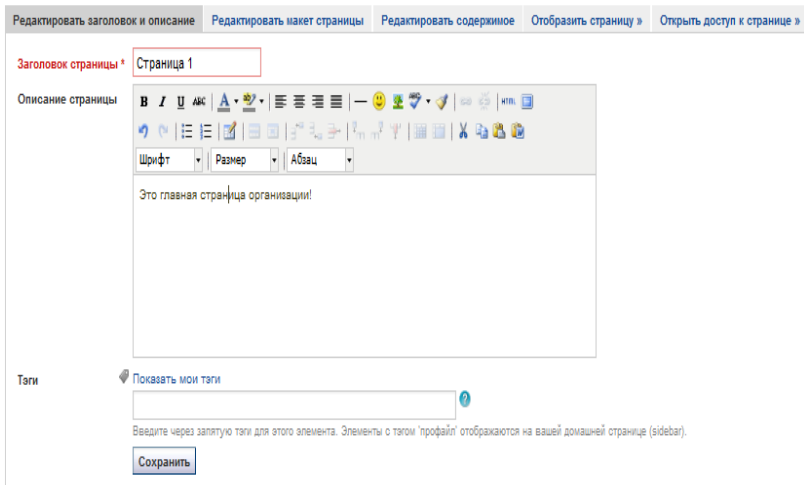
Редактировать заголовок и описание | Редактировать макет страницы | Редактировать содержимое | Отобразить страницу » | Открыть доступ к странице »

Заголовок страницы * Страница 1

Описание страницы

Шрифт Размер Абзац

Это главная страница организации!

Тэги

Показать мои тэги

Введите через запятую тэги для этого элемента. Элементы с тэгом 'профайл' отображаются на вашей домашней странице (sidebar).

Сохранить